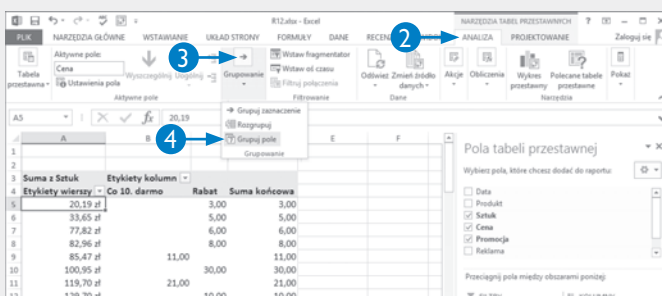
R12.xlsx - Excel

NARZĘDZIA TABEL PRZESTAWNYCH ? − □ ×

PLIK NARZĘDZIA GŁÓWNE WSTAWIANIE UKŁAD STRONY FORMUŁY DANE RECENZJA WIDOK ANALIZA PROJEKTOWANIE Zaloguj się

Tabela przestawna

Aktywne pole:
Cena
Ustawienia pola

Wyszczególnij Uogólnij

Aktywne pole

3

Grupowanie

Wstaw fragmentator
Wstaw oś czasu
Filtruj połączenia

Filtrowanie

Odśwież Zmień źródło danych

Dane

Akcje Obliczenia

Wykres przestawny Polecane tabele przestawne

Narzędzia

Pokaż

2

Grupuj zaznaczenie
Rozgrupuj
Grupuj pole

4

Grupowanie

A5 20,19

| | A | B | C | D | E | F |
|---|---|---|---|---|---|---|
| 1 | | | | | | |
| 2 | | | | | | |
| 3 | Suma z Sztuk | Etykiety kolumn | | | | |
| 4 | Etykiety wierszy | Co 10. darmo | | Rabat | Suma końcowa | |
| 5 | 20,19 zł | | | 3,00 | 3,00 | |
| 6 | 33,65 zł | | | 5,00 | 5,00 | |
| 7 | 77,82 zł | | | 6,00 | 6,00 | |
| 8 | 82,96 zł | | | 8,00 | 8,00 | |
| 9 | 85,47 zł | 11,00 | | | 11,00 | |
| 10 | 100,95 zł | | | 30,00 | 30,00 | |
| 11 | 119,70 zł | 21,00 | | | 21,00 | |
| 12 | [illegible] | | | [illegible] | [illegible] | |

Pola tabeli przestawnej

Wybierz pola, które chcesz dodać do raportu:

Data
Produkt
Sztuk
Cena
Promocja
Reklama

Przeciągnij pola między obszarami poniżej: